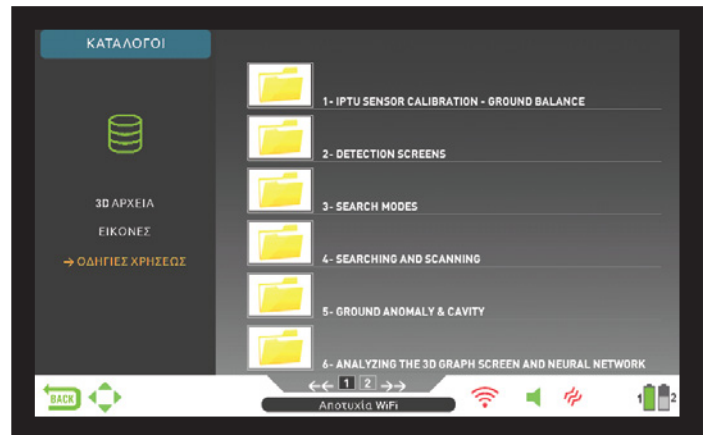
ΚΑΤΑΛΟΓΟΙ

3D ΑΡΧΕΙΑ
ΕΙΚΟΝΕΣ
→ ΟΔΗΓΙΕΣ ΧΡΗΣΕΩΣ

1- IPTU SENSOR CALIBRATION - GROUND BALANCE
2- DETECTION SCREENS
3- SEARCH MODES
4- SEARCHING AND SCANNING
5- GROUND ANOMALY & CAVITY
6- ANALYZING THE 3D GRAPH SCREEN AND NEURAL NETWORK

BACK
←← 1 2 →→
Αποτυχία WiFi
1 2